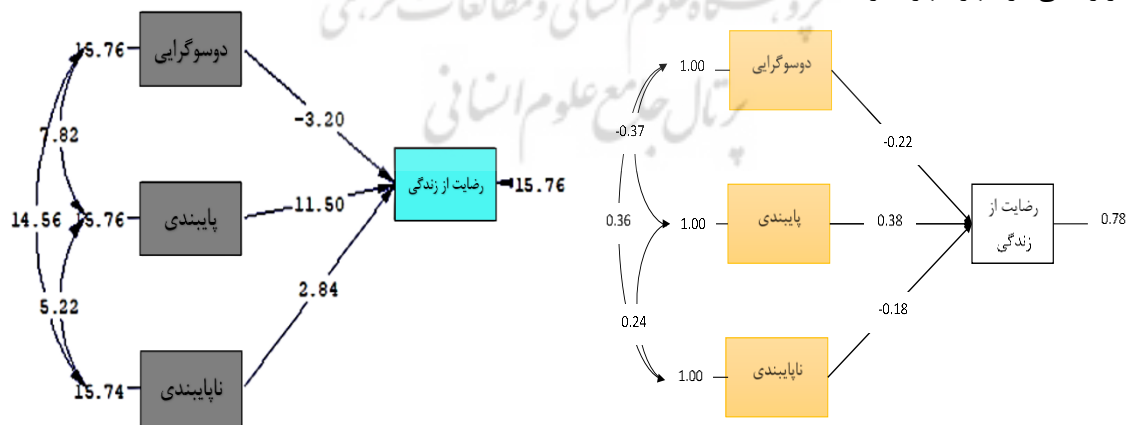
پژوهشگاه علوم انسانی و مطالعات فرهنگی
پرتال جامع علوم انسانی

15.76 دوسوگرایی
7.82
-3.20
14.56 15.76 پایبندی
11.50
رضایت از زندگی 15.76
5.22
2.84
15.74 ناپایبندی

1.00 دوسوگرایی
-0.37
-0.22
0.36 1.00 پایبندی
0.38
رضایت از زندگی 0.78
0.24
-0.18
1.00 ناپایبندی